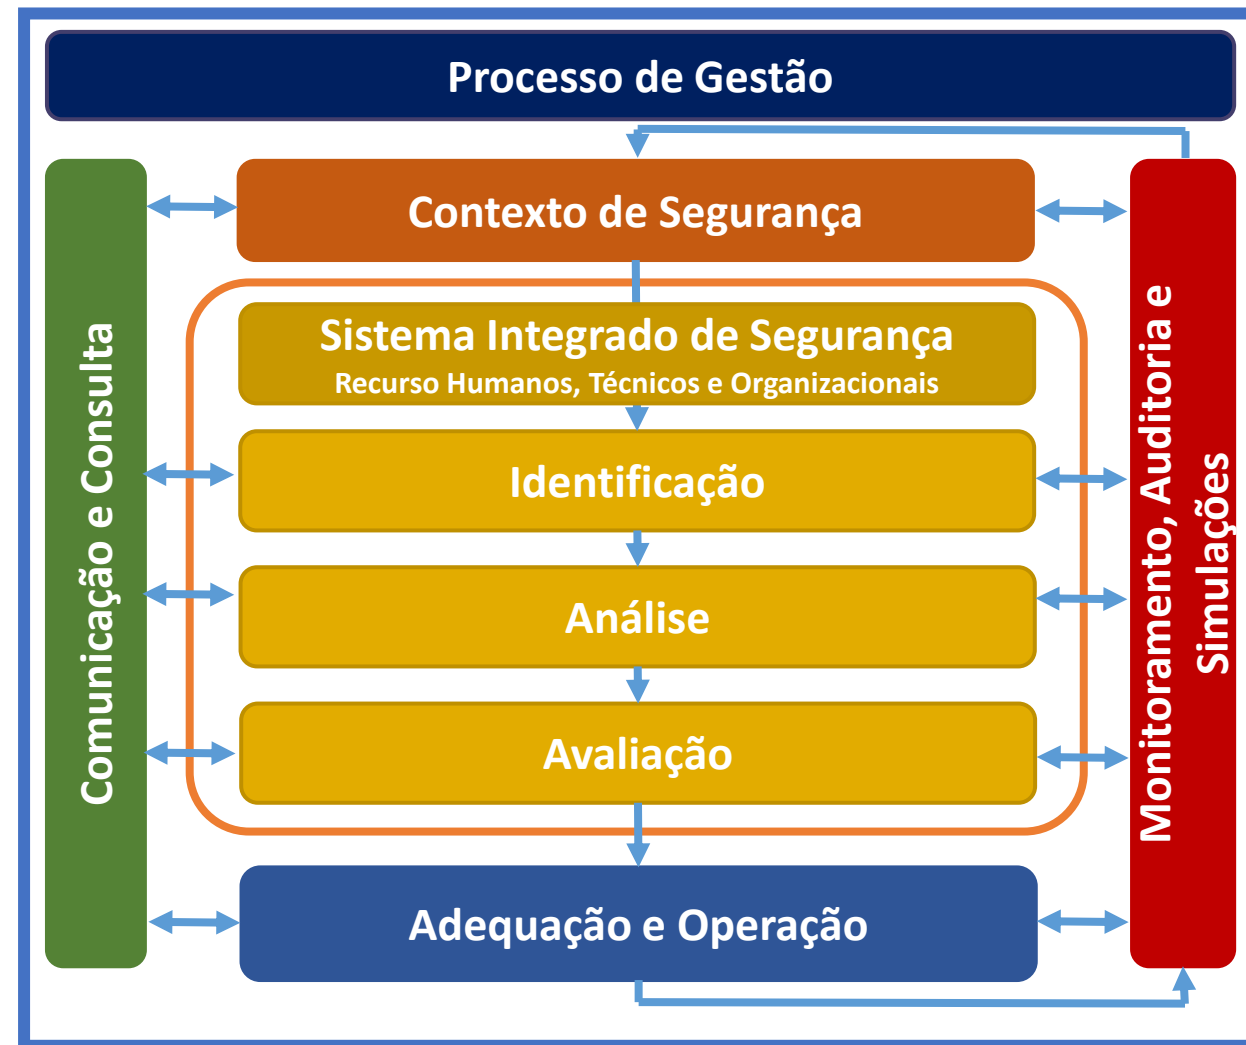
Processo de Gestão

Comunicação e Consulta

Contexto de Segurança

Sistema Integrado de Segurança
Recurso Humanos, Técnicos e Organizacionais

Identificação

Análise

Avaliação

Adequação e Operação

Monitoramento, Auditoria e Simulações